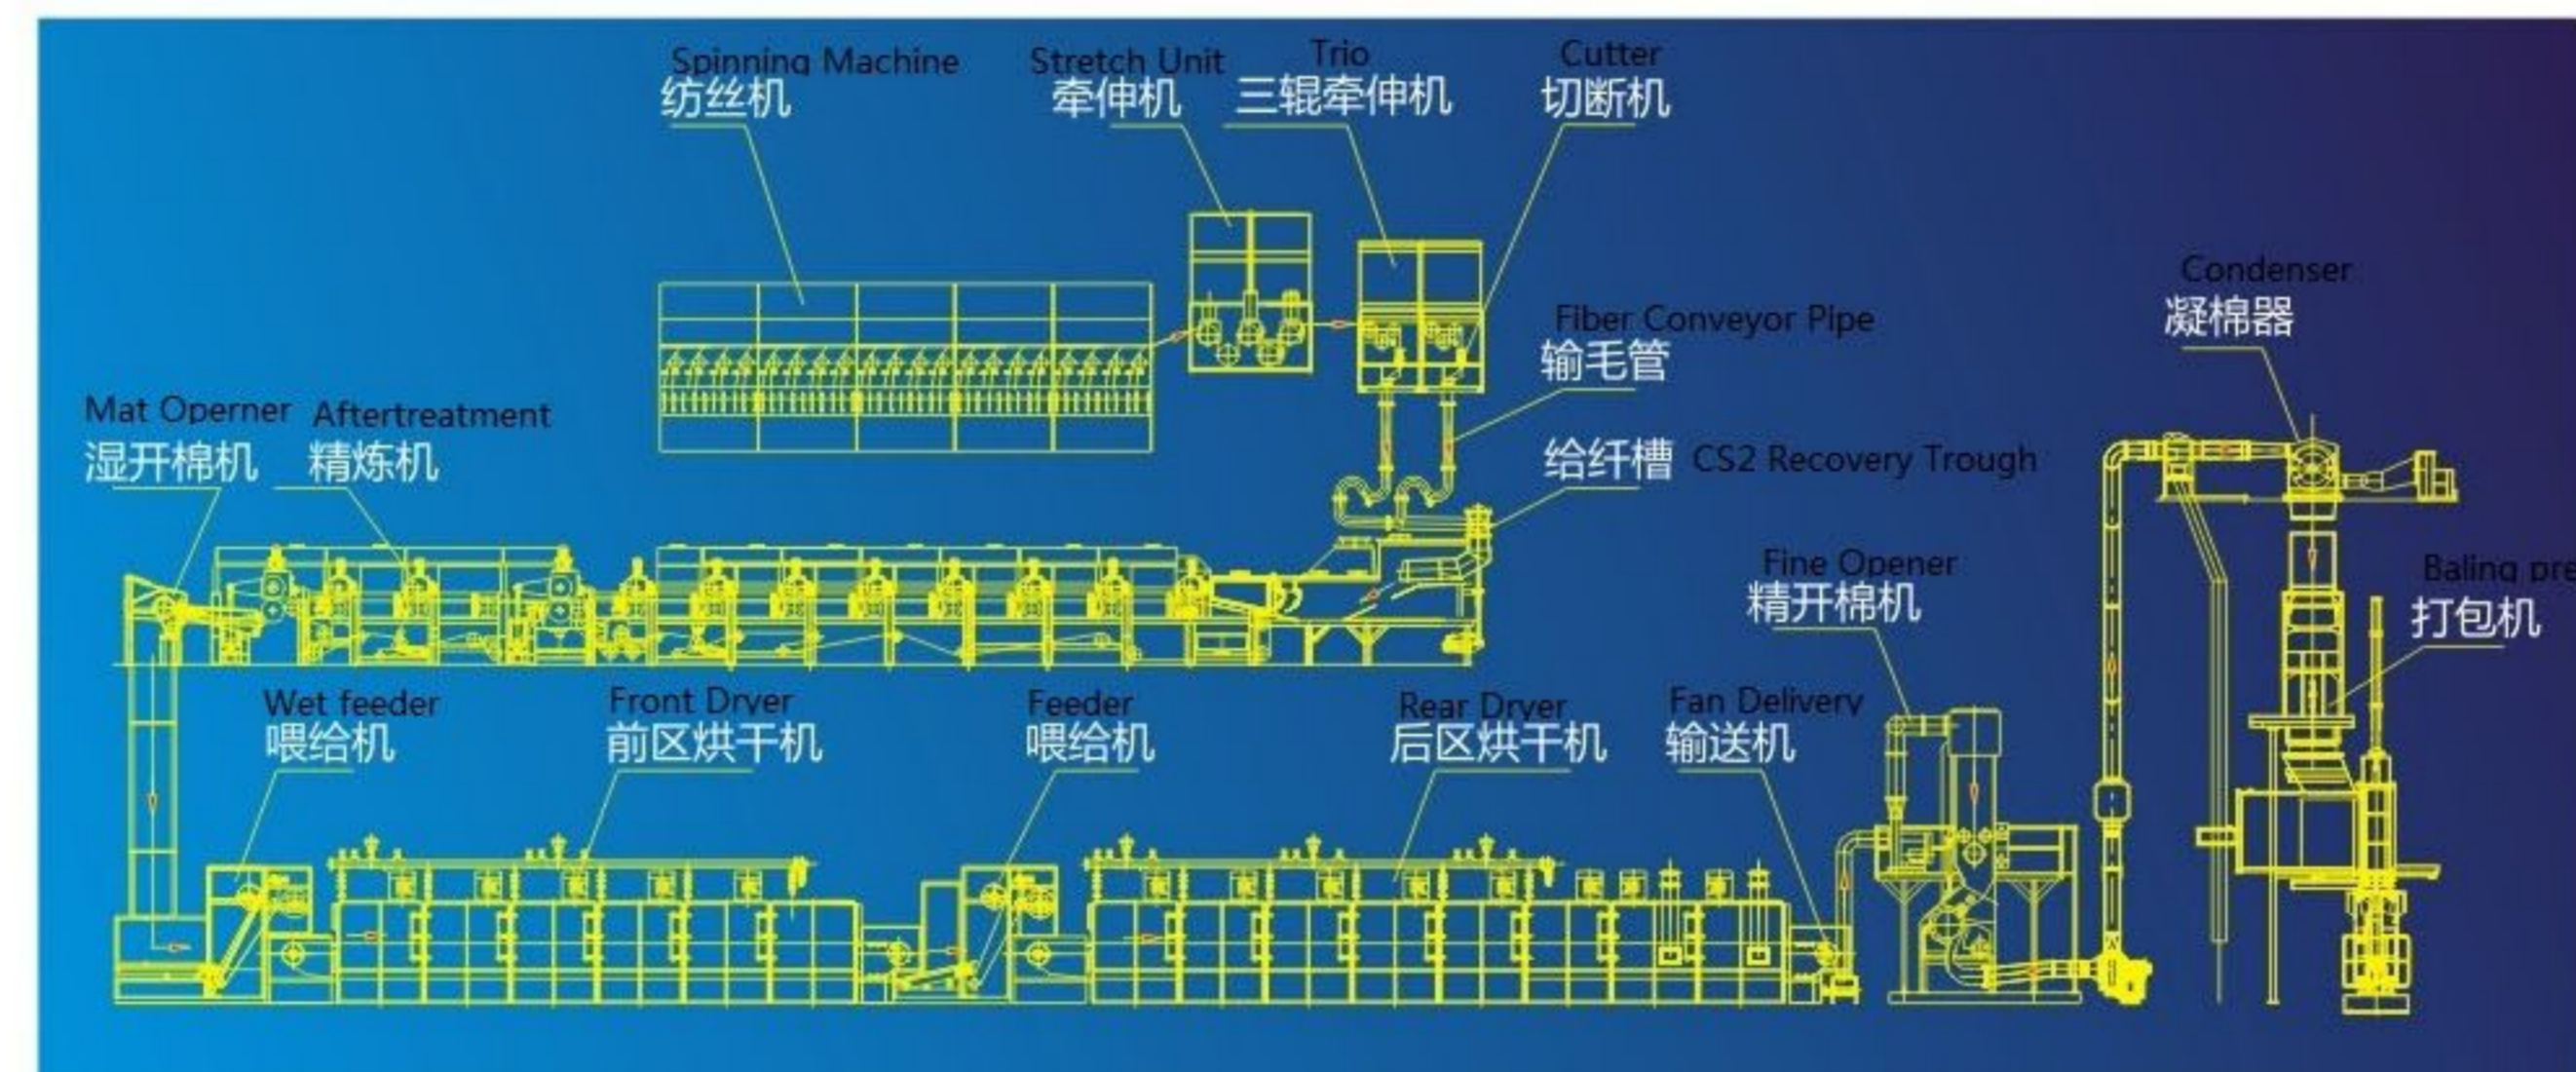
Spinning Machine
纺丝机

Stretch Unit
牵伸机

Trio
三辊牵伸机

Cutter
切断机

Condenser
凝棉器

Fiber Conveyor Pipe
输毛管

Mat Operner
湿开棉机

Aftertreatment
精炼机

给纤槽 CS2 Recovery Trough

Fine Opener
精开棉机

Baling pre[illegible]
打包机

Wet feeder
喂给机

Front Dryer
前区烘干机

Feeder
喂给机

Rear Dryer
后区烘干机

Fan Delivery
输送机